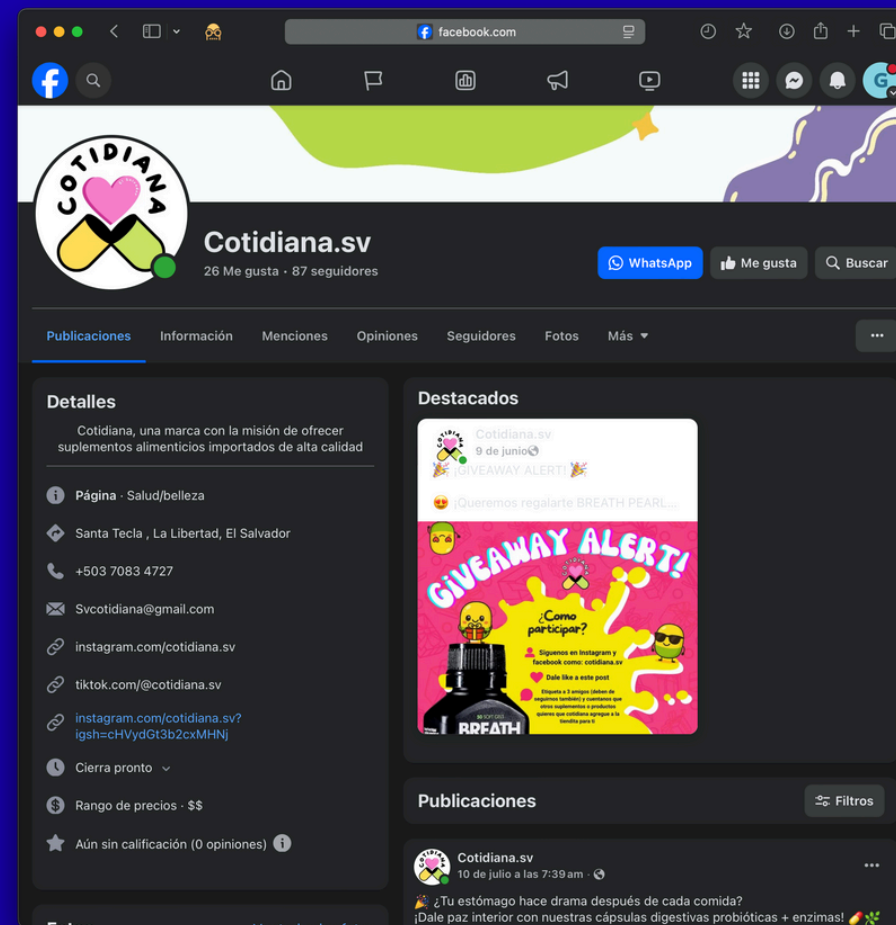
facebook.com

COTIDIANA

Cotidiana.sv
26 Me gusta • 87 seguidores

WhatsApp
Me gusta
Buscar

Publicaciones
Información
Menciones
Opiniones
Seguidores
Fotos
Más

Detalles
Cotidiana, una marca con la misión de ofrecer suplementos alimenticios importados de alta calidad

Página · Salud/belleza
Santa Tecla , La Libertad, El Salvador
+503 7083 4727
Svcotidiana@gmail.com
instagram.com/cotidiana.sv
tiktok.com/@cotidiana.sv
instagram.com/cotidiana.sv?igsh=cHVydGt3b2cxMHNj
Cierra pronto
Rango de precios · $$
Aún sin calificación (0 opiniones)

Destacados
Cotidiana.sv
9 de junio
🎉 ¡GIVEAWAY ALERT! 🎉
😍 ¡Queremos regalarte BREATH PEARL...
GIVEAWAY ALERT!
¿Como participar?
Siguenos en Instagram y facebook como: cotidiana.sv
Dale like a este post
Etiqueta a 3 amigos (deben de seguirnos también) y cuentanos que otros suplementos o productos quieres que cotidiana agregue a la tiendita para ti
BREATH

Publicaciones
Filtros

Cotidiana.sv
10 de julio a las 7:39 am ·
🎉 ¿Tu estómago hace drama después de cada comida?
¡Dale paz interior con nuestras cápsulas digestivas probióticas + enzimas! 💊🌿